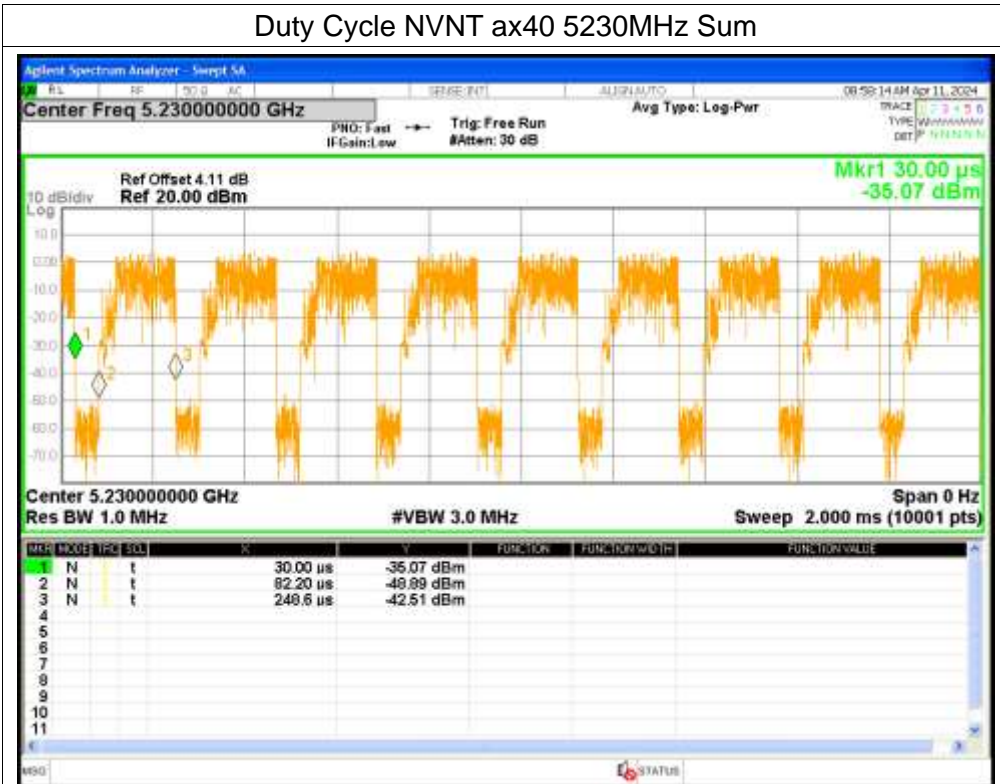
Duty Cycle NVNT ax40 5230MHz Sum

Agilent Spectrum Analyzer - Swept SA

RL RF 50 Ω AC SENSE:INT ALIGN AUTO 08:58:14 AM Apr 11, 2024

Center Freq 5.230000000 GHz

PNO: Fast IFGain:Low

Trig: Free Run #Atten: 30 dB

Avg Type: Log-Pwr

TRACE 1 2 3 4 5 6 TYPE W DET P N N N N N

Ref Offset 4.11 dB
10 dB/div Ref 20.00 dBm
Log

Mkr1 30.00 µs -35.07 dBm

10.0
0.00
-10.0
-20.0
-30.0
-40.0
-50.0
-60.0
-70.0

1 2 3

Center 5.230000000 GHz
Res BW 1.0 MHz
#VBW 3.0 MHz
Span 0 Hz
Sweep 2.000 ms (10001 pts)

| MKR | MODE | TRC | SCL | X | Y | FUNCTION | FUNCTION WIDTH | FUNCTION VALUE |
|---|---|---|---|---|---|---|---|---|
| 1 | N | | t | 30.00 µs | -35.07 dBm | | | |
| 2 | N | | t | 82.20 µs | -48.89 dBm | | | |
| 3 | N | | t | 248.6 µs | -42.51 dBm | | | |
| 4 | | | | | | | | |
| 5 | | | | | | | | |
| 6 | | | | | | | | |
| 7 | | | | | | | | |
| 8 | | | | | | | | |
| 9 | | | | | | | | |
| 10 | | | | | | | | |
| 11 | | | | | | | | |

MSG STATUS